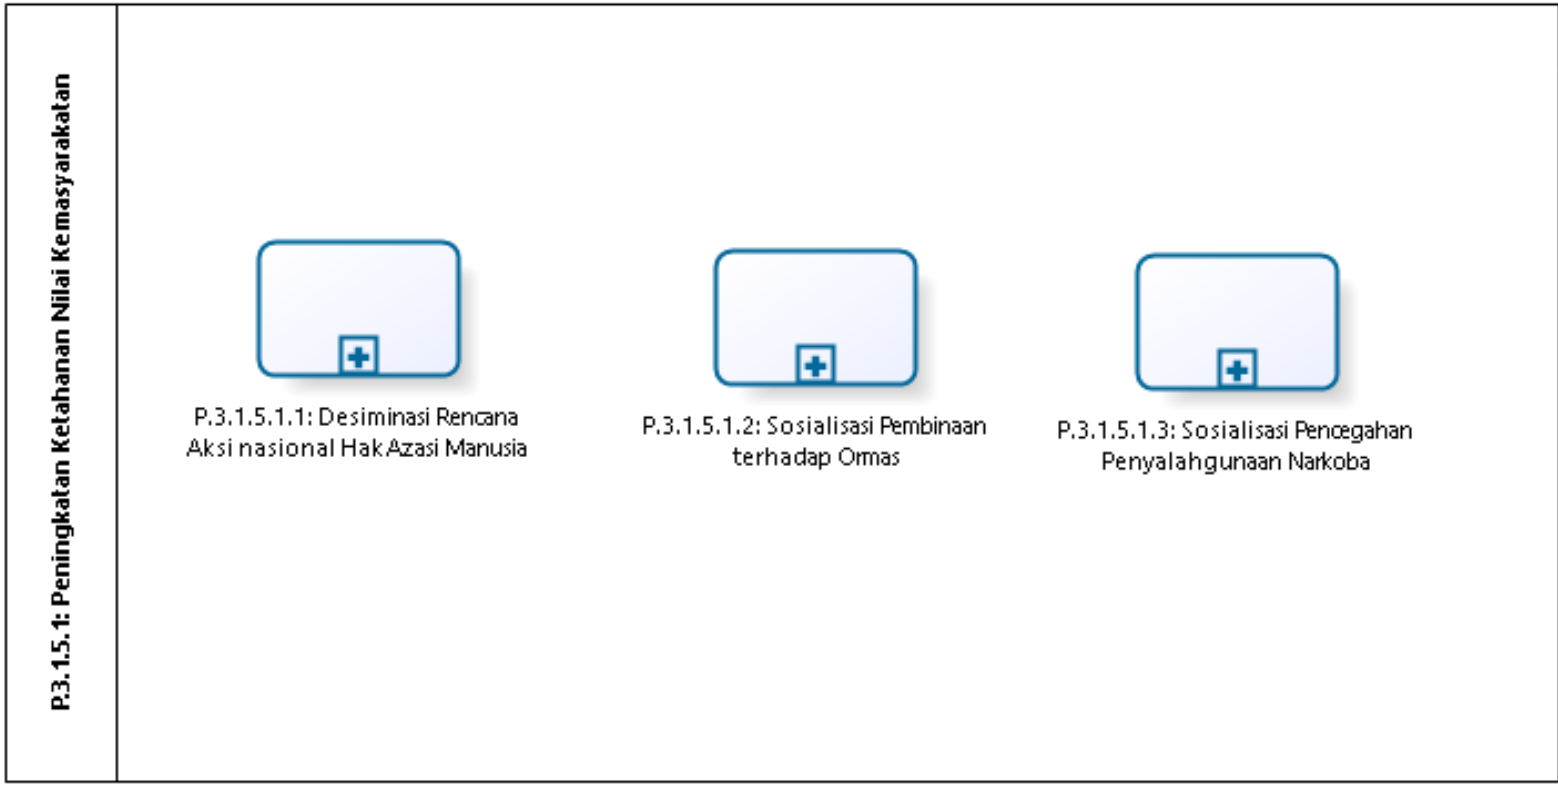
P.3.1.5.1: Peningkatan Ketahanan Nilai Kemasyarakatan

P.3.1.5.1.1: Desiminasi Rencana Aksi nasional Hak Azasi Manusia

P.3.1.5.1.2: Sosialisasi Pembinaan terhadap Ormas

P.3.1.5.1.3: Sosialisasi Pencegahan Penyalahgunaan Narkoba